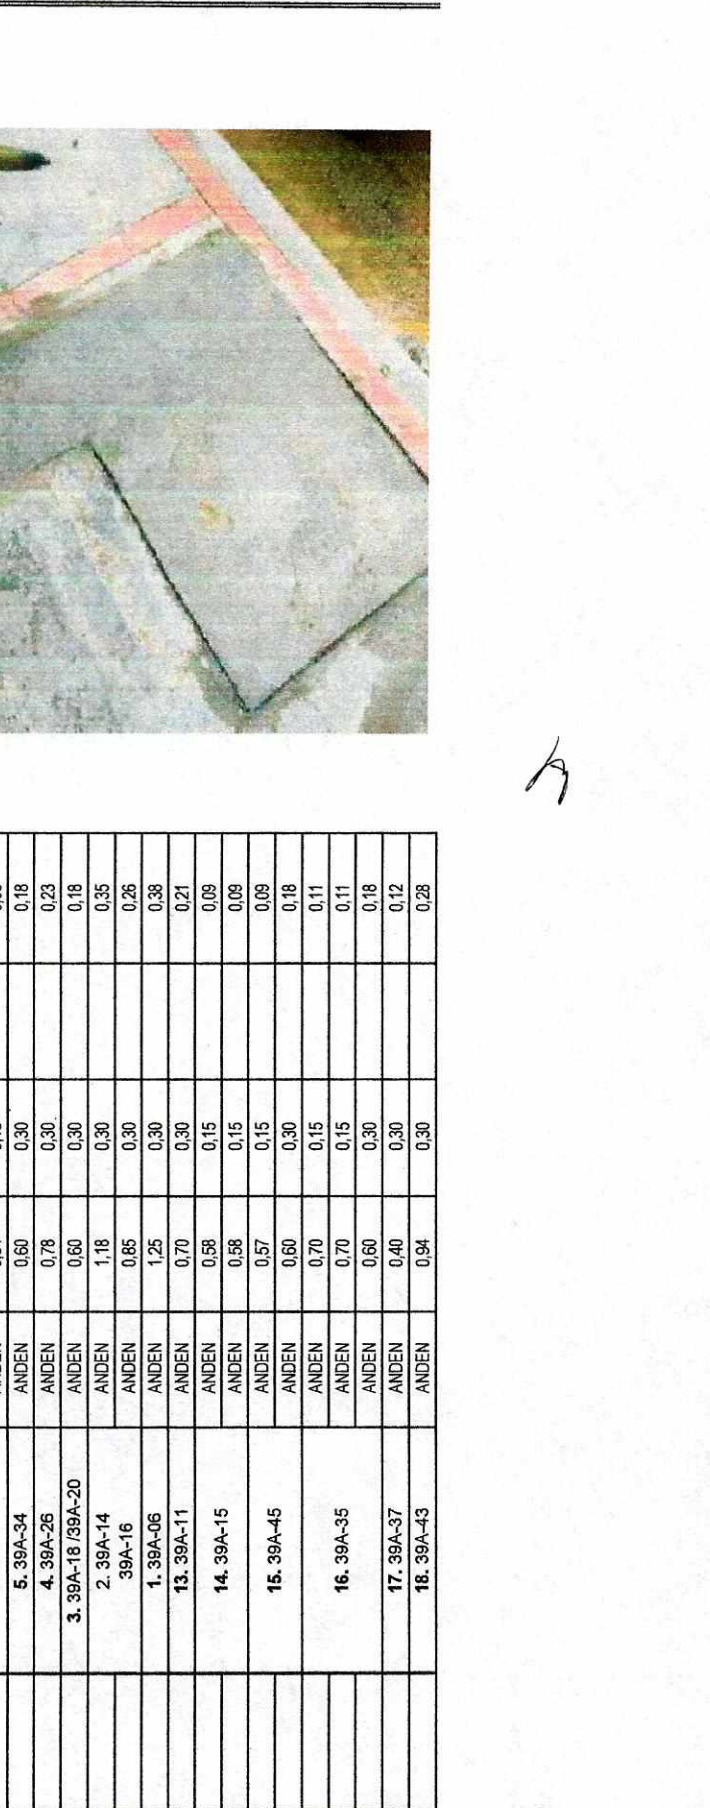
| | | | | | |
|---|---|---|---|---|---|
| 5. 39A-34 | ANDEN | 0,60 | 0,30 | | 0,18 |
| 4. 39A-26 | ANDEN | 0,78 | 0,30 | | 0,23 |
| 3. 39A-18 /39A-20 | ANDEN | 0,60 | 0,30 | | 0,18 |
| 2. 39A-14 | ANDEN | 1,18 | 0,30 | | 0,35 |
| 39A-16 | ANDEN | 0,85 | 0,30 | | 0,26 |
| 1. 39A-06 | ANDEN | 1,25 | 0,30 | | 0,38 |
| 13. 39A-11 | ANDEN | 0,70 | 0,30 | | 0,21 |
| 14. 39A-15 | ANDEN | 0,58 | 0,15 | | 0,09 |
| | ANDEN | 0,58 | 0,15 | | 0,09 |
| 15. 39A-45 | ANDEN | 0,57 | 0,15 | | 0,09 |
| | ANDEN | 0,60 | 0,30 | | 0,18 |
| 16. 39A-35 | ANDEN | 0,70 | 0,15 | | 0,11 |
| | ANDEN | 0,70 | 0,15 | | 0,11 |
| | ANDEN | 0,60 | 0,30 | | 0,18 |
| 17. 39A-37 | ANDEN | 0,40 | 0,30 | | 0,12 |
| 18. 39A-43 | ANDEN | 0,94 | 0,30 | | 0,28 |